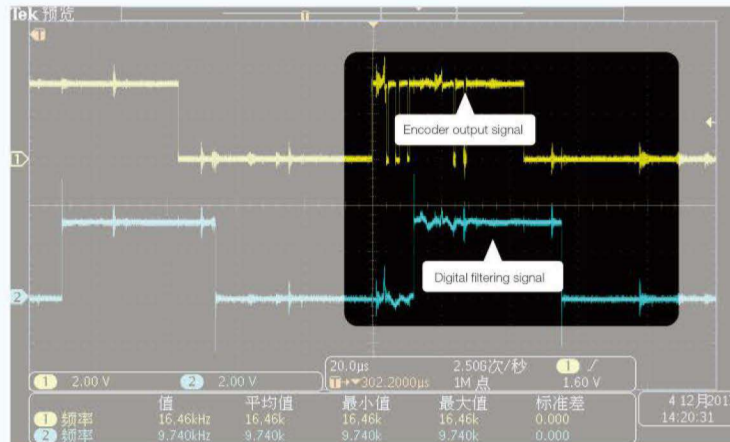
Tek 预览

T

1

2

Encoder output signal

Digital filtering signal

1 2.00 V
2 2.00 V
20.0μs 2.50G次/秒 1 /
T +▾302.2000μs 1M 点 1.60 V
4 12月201
14:20:31

| | 值 | 平均值 | 最小值 | 最大值 | 标准差 |
|---|---|---|---|---|---|
| 1 频率 | 16.46kHz | 16.46k | 16.46k | 16.46k | 0.000 |
| 2 频率 | 9.740kHz | 9.740k | 9.740k | 9.740k | 0.000 |